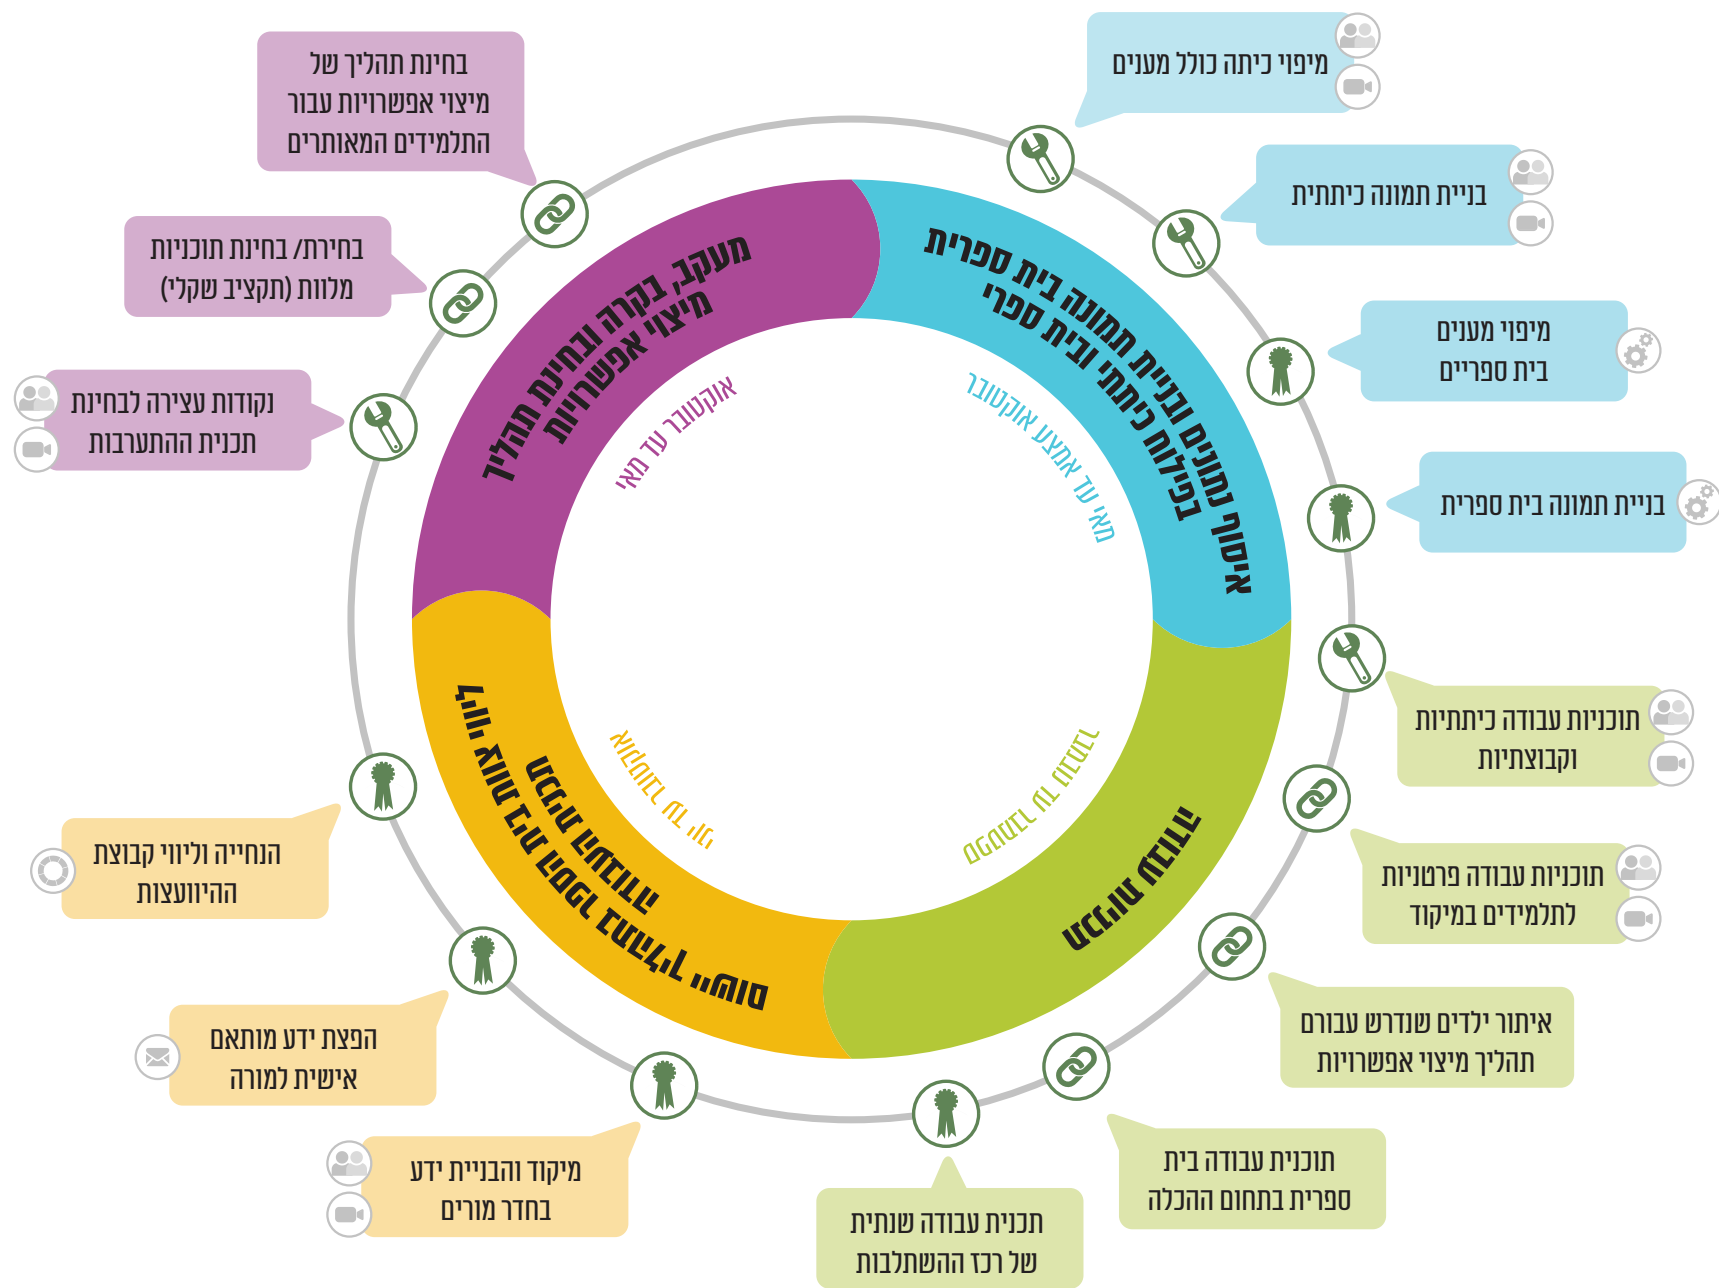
מיפוי כיתה כולל מענים

בניית תמונה כיתתית

מיפוי מענים בית ספריים

בניית תמונה בית ספרית

איסוף נתונים ובניית תמונה בית ספרית בפילוח כיתתי ובית ספרי

מאי עד אמצע אוקטובר

תוכניות עבודה כיתתיות וקבוצתיות

תוכניות עבודה פרטניות לתלמידים במיקוד

איתור ילדים שנדרש עבורם תהליך מיצוי אפשרויות

תוכנית עבודה בית ספרית בתחום ההכלה

תכנית עבודה שנתית של רכז ההשתלבות

תכנון העבודה

ספטמבר עד אוקטובר

יישום התכנית ומעקב עד סוף שנה"ל

יולי עד אוגוסט

מיקוד והבניית ידע בחדר מורים

הפצת ידע מותאם אישית למורה

הנחייה וליווי קבוצת ההיוועצות

נקודות עצירה לבחינת תכנית ההתערבות

בחירת/ בחינת תוכניות מלוות (תקציב שקלי)

בחינת תהליך של מיצוי אפשרויות עבור התלמידים המאותרים

מעקב, בקרה ובחינת תהליך מיצוי אפשרויות

אוקטובר עד מאי